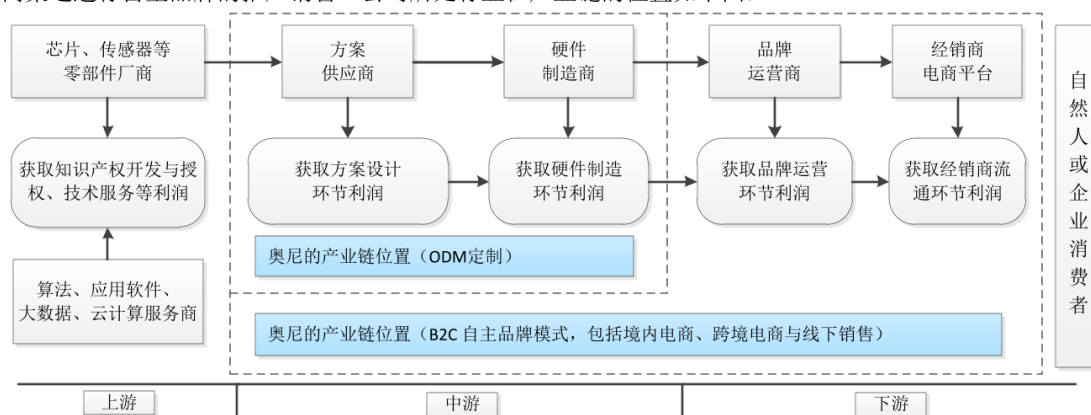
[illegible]

芯片、传感器等零部件厂商

方案供应商

硬件制造商

品牌运营商

经销商电商平台

自然人或企业消费者

获取知识产权开发与授权、技术服务等利润

获取方案设计环节利润

获取硬件制造环节利润

获取品牌运营环节利润

获取经销商流通环节利润

奥尼的产业链位置（ODM定制）

算法、应用软件、大数据、云计算服务商

奥尼的产业链位置（B2C 自主品牌模式，包括境内电商、跨境电商与线下销售）

上游

中游

下游